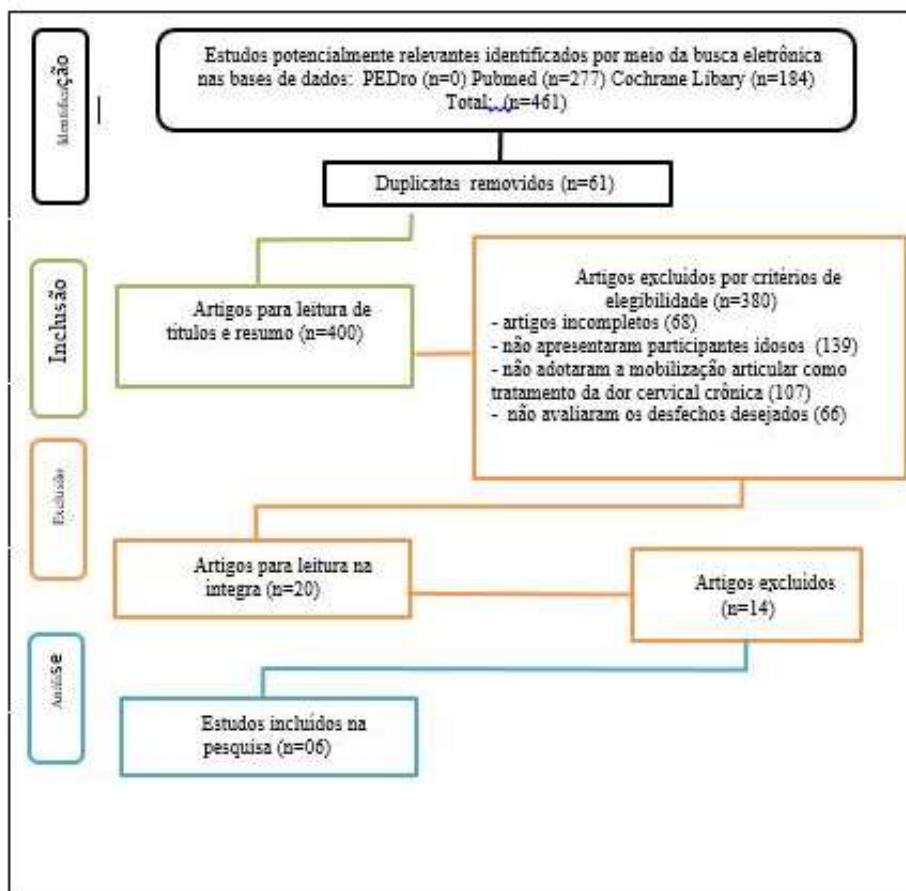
Identificação

Estudos potencialmente relevantes identificados por meio da busca eletrônica nas bases de dados: PEDro (n=0) Pubmed (n=277) Cochrane Libary (n=184) Total: (n=461)

Duplicatas removidos (n=61)

Inclusão

Artigos para leitura de titulos e resumo (n=400)

Artigos excluidos por critérios de elegibilidade (n=380)
- artigos incompletos (68)
- não apresentaram participantes idosos (139)
- não adotaram a mobilização articular como tratamento da dor cervical crônica (107)
- não avaliaram os desfechos desejados (66)

Exclusão

Artigos para leitura na integra (n=20)

Artigos excluidos (n=14)

Análise

Estudos incluídos na pesquisa (n=06)